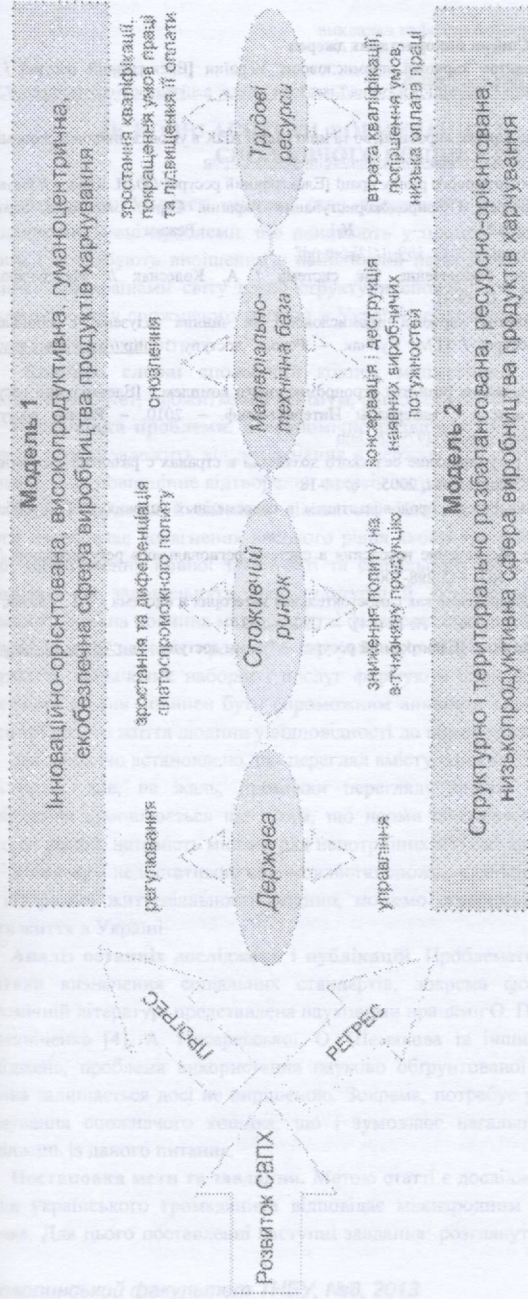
Модель 1
Інноваційно-орієнтована, високопродуктивна, гуманоцентрична, екобезпечна сфера виробництва продуктів харчування

регулювання
зростання та диференціація платоспроможного попиту
оновлення
зростання кваліфікації, покращення умов праці та підвищення оплати

Держава
Споживчий ринок
Матеріально-технічна база
Трудові ресурси

управління
зниження попиту на вітчизняну продукцію
консервація і деструкція наявних виробничих потужностей
втрата кваліфікації, погіршення умов, низька оплата праці

ПРОГРЕС
Розвиток СВПХ
РЕГРЕС

Модель 2
Структурно і територіально розбалансована, ресурсно-орієнтована, низькопродуктивна сфера виробництва продуктів харчування